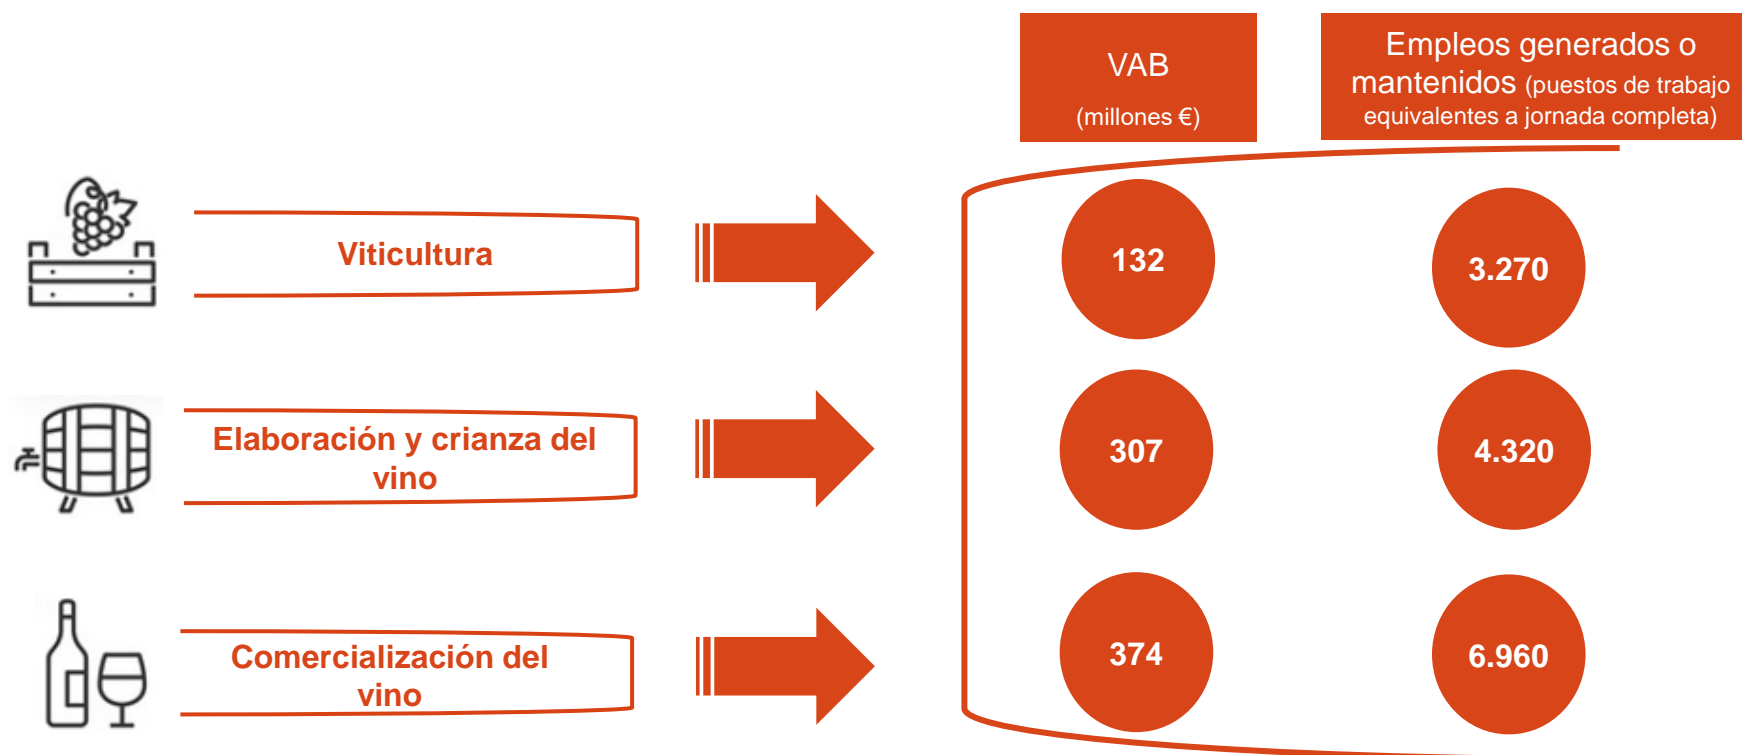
VAB
(millones €)

Empleos generados o mantenidos (puestos de trabajo equivalentes a jornada completa)

Viticultura

132

3.270

Elaboración y crianza del vino

307

4.320

Comercialización del vino

374

6.960